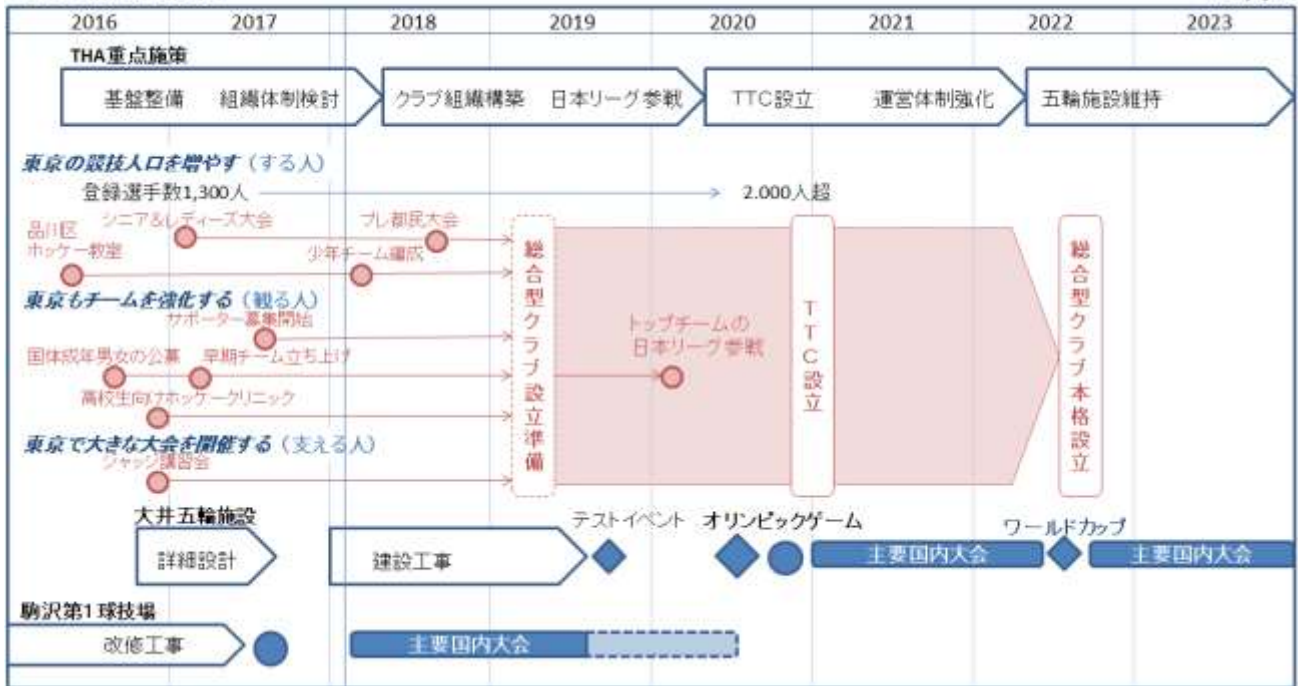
| 2016 | 2017 | 2018 | 2019 | 2020 | 2021 | 2022 | 2023 |
|---|---|---|---|---|---|---|---|

THA重点施策

基盤整備　組織体制検討

クラブ組織構築　日本リーグ参戦

TTC設立　運営体制強化

五輪施設維持

東京の競技人口を増やす（する人）

登録選手数1,300人

2,000人超

品川区 ホッケー教室

シニア&レディーズ大会

プレ都民大会

少年チーム編成

東京もチームを強化する（観る人）

サポーター募集開始

国体成年男女の公募

早期チーム立ち上げ

高校生向けホッケークリニック

東京で大きな大会を開催する（支える人）

ジャッジ講習会

総合型クラブ設立準備

トップチームの日本リーグ参戦

TTC設立

総合型クラブ本格設立

大井五輪施設

詳細設計

建設工事

テストイベント

オリンピックゲーム

主要国内大会

ワールドカップ

主要国内大会

駒沢第1球技場

改修工事

主要国内大会